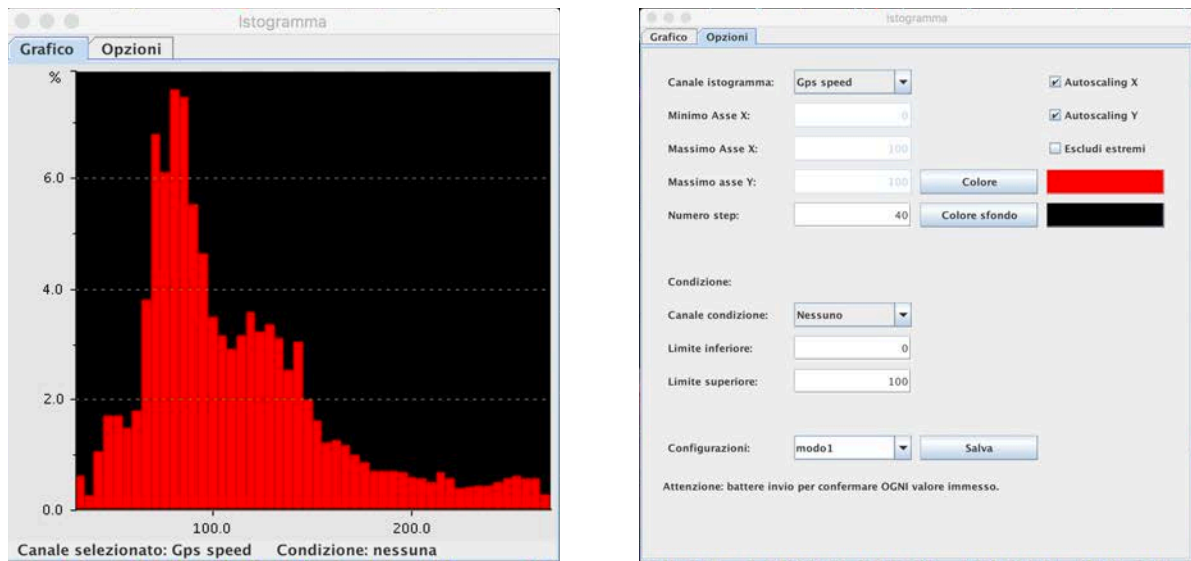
Istogramma

Grafico Opzioni

%

6.0

4.0

2.0

0.0

100.0

200.0

Canale selezionato: Gps speed Condizione: nessuna

Istogramma

Grafico Opzioni

Canale istogramma: Gps speed

Autoscaling X

Minimo Asse X: 0

Autoscaling Y

Massimo Asse X: 100

Escludi estremi

Massimo asse Y: 100 Colore

Numero step: 40 Colore sfondo

Condizione:

Canale condizione: Nessuno

Limite inferiore: 0

Limite superiore: 100

Configurazioni: modo1 Salva

Attenzione: battere invio per confermare OGNI valore immesso.